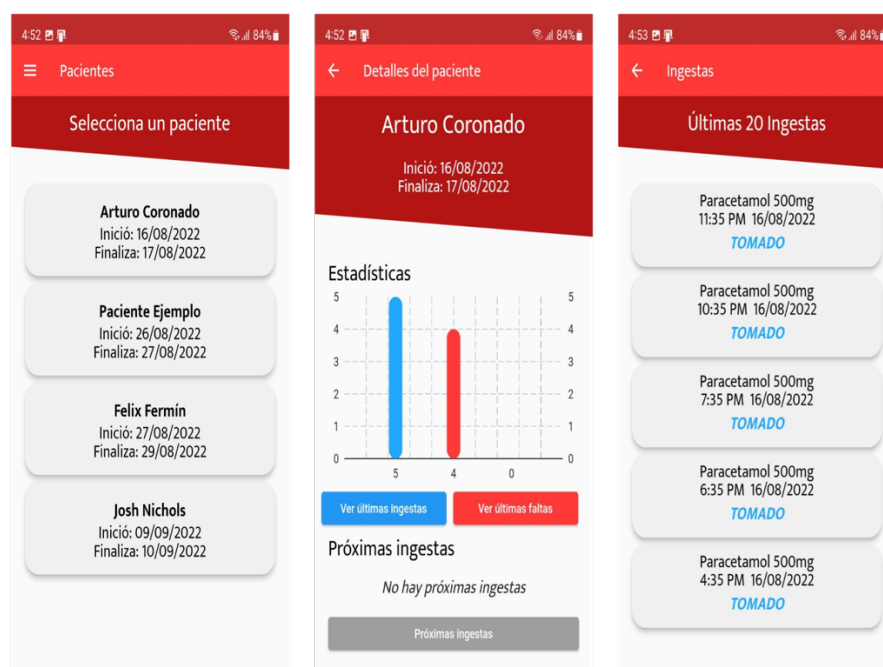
4:52 84%

Pacientes

Selecciona un paciente

Arturo Coronado
Inició: 16/08/2022
Finaliza: 17/08/2022

Paciente Ejemplo
Inició: 26/08/2022
Finaliza: 27/08/2022

Felix Fermín
Inició: 27/08/2022
Finaliza: 29/08/2022

Josh Nichols
Inició: 09/09/2022
Finaliza: 10/09/2022

4:52 84%

Detalles del paciente

Arturo Coronado

Inició: 16/08/2022
Finaliza: 17/08/2022

Estadísticas

5 4 3 2 1 0

5 4 3 2 1 0

5 4 0

Ver últimas ingestas

Ver últimas faltas

Próximas ingestas

No hay próximas ingestas

Próximas ingestas

4:53 84%

Ingestas

Últimas 20 Ingestas

Paracetamol 500mg
11:35 PM 16/08/2022
TOMADO

Paracetamol 500mg
10:35 PM 16/08/2022
TOMADO

Paracetamol 500mg
7:35 PM 16/08/2022
TOMADO

Paracetamol 500mg
6:35 PM 16/08/2022
TOMADO

Paracetamol 500mg
4:35 PM 16/08/2022
TOMADO